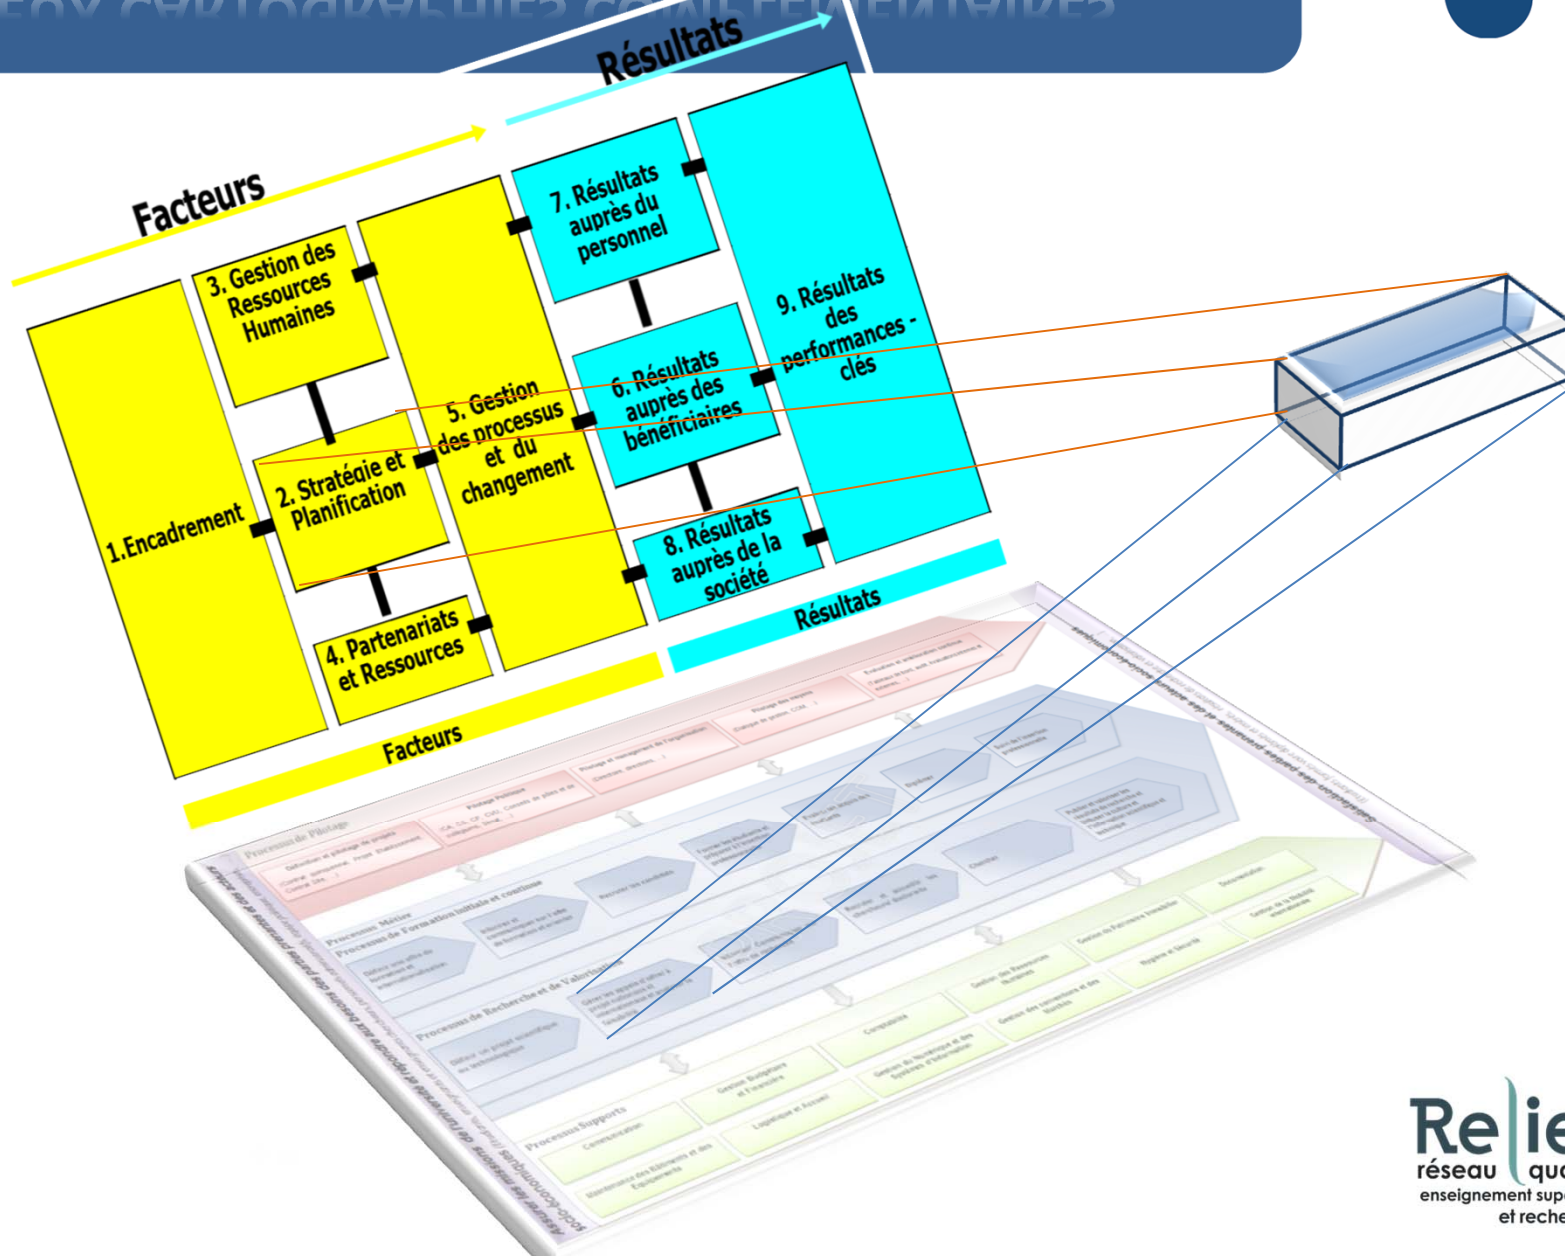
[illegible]

Facteurs

Résultats

3. Gestion des Ressources Humaines

7. Résultats auprès du personnel

9. Résultats des performances - clés

1.Encadrement

2. Stratégie et Planification

5. Gestion des processus et du changement

6. Résultats auprès des bénéficiaires

8. Résultats auprès de la société

4. Partenariats et Ressources

Résultats

Facteurs

Processus de Pilotage

Processus Métier

Processus de Formation initiale et continue

Processus de Recherche et de Valorisation

Processus Supports

Rel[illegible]
réseau qu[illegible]
enseignement sup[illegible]
et reche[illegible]